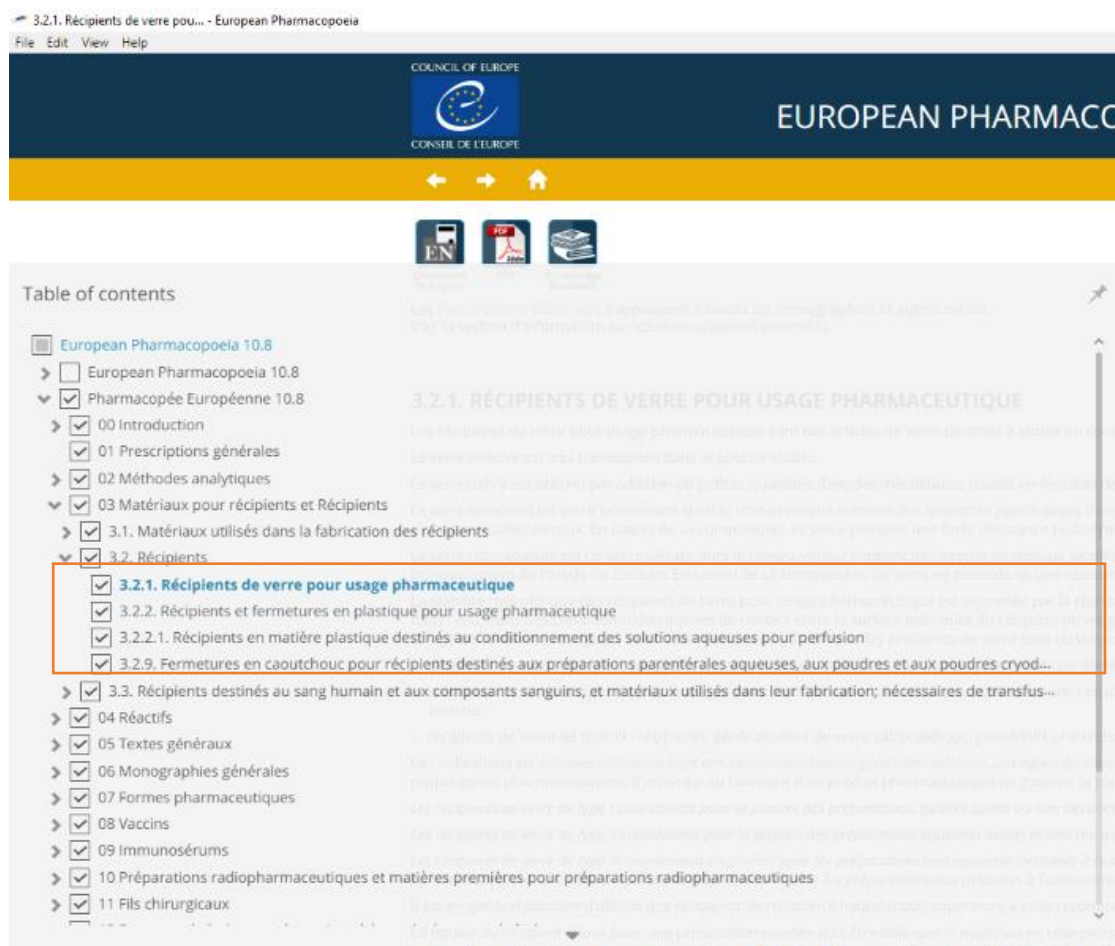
3.2.1. Récipients de verre pou... - European Pharmacopoeia
File Edit View Help

COUNCIL OF EUROPE
CONSEIL DE L'EUROPE

EUROPEAN PHARMACO

EN
PDF

Table of contents

European Pharmacopoeia 10.8
European Pharmacopoeia 10.8
Pharmacopée Européenne 10.8
00 Introduction
01 Prescriptions générales
02 Méthodes analytiques
03 Matériaux pour récipients et Récipients
3.1. Matériaux utilisés dans la fabrication des récipients
3.2. Récipients
3.2.1. Récipients de verre pour usage pharmaceutique
3.2.2. Récipients et fermetures en plastique pour usage pharmaceutique
3.2.2.1. Récipients en matière plastique destinés au conditionnement des solutions aqueuses pour perfusion
3.2.9. Fermetures en caoutchouc pour récipients destinés aux préparations parentérales aqueuses, aux poudres et aux poudres cryod...
3.3. Récipients destinés au sang humain et aux composants sanguins, et matériaux utilisés dans leur fabrication; nécessaires de transfus...
04 Réactifs
05 Textes généraux
06 Monographies générales
07 Formes pharmaceutiques
08 Vaccins
09 Immunosérums
10 Préparations radiopharmaceutiques et matières premières pour préparations radiopharmaceutiques
11 Fils chirurgicaux

3.2.1. RÉCIPIENTS DE VERRE POUR USAGE PHARMACEUTIQUE
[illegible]